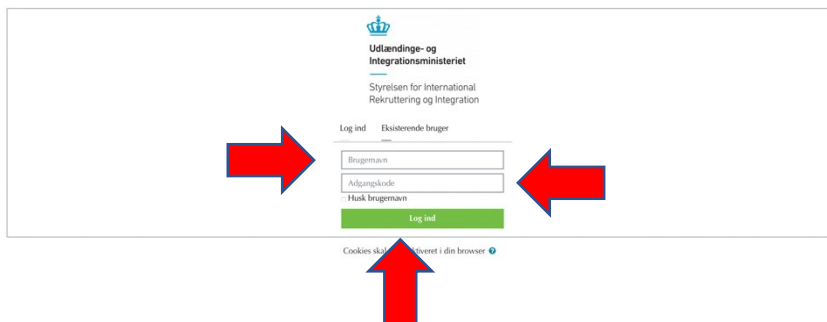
Udlændinge- og Integrationsministeriet

Styrelsen for International Rekruttering og Integration

Log ind Eksisterende bruger

Brugernavn

Adgangskode

Husk brugernavn

Log ind

Cookies skal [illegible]tiveret i din browser